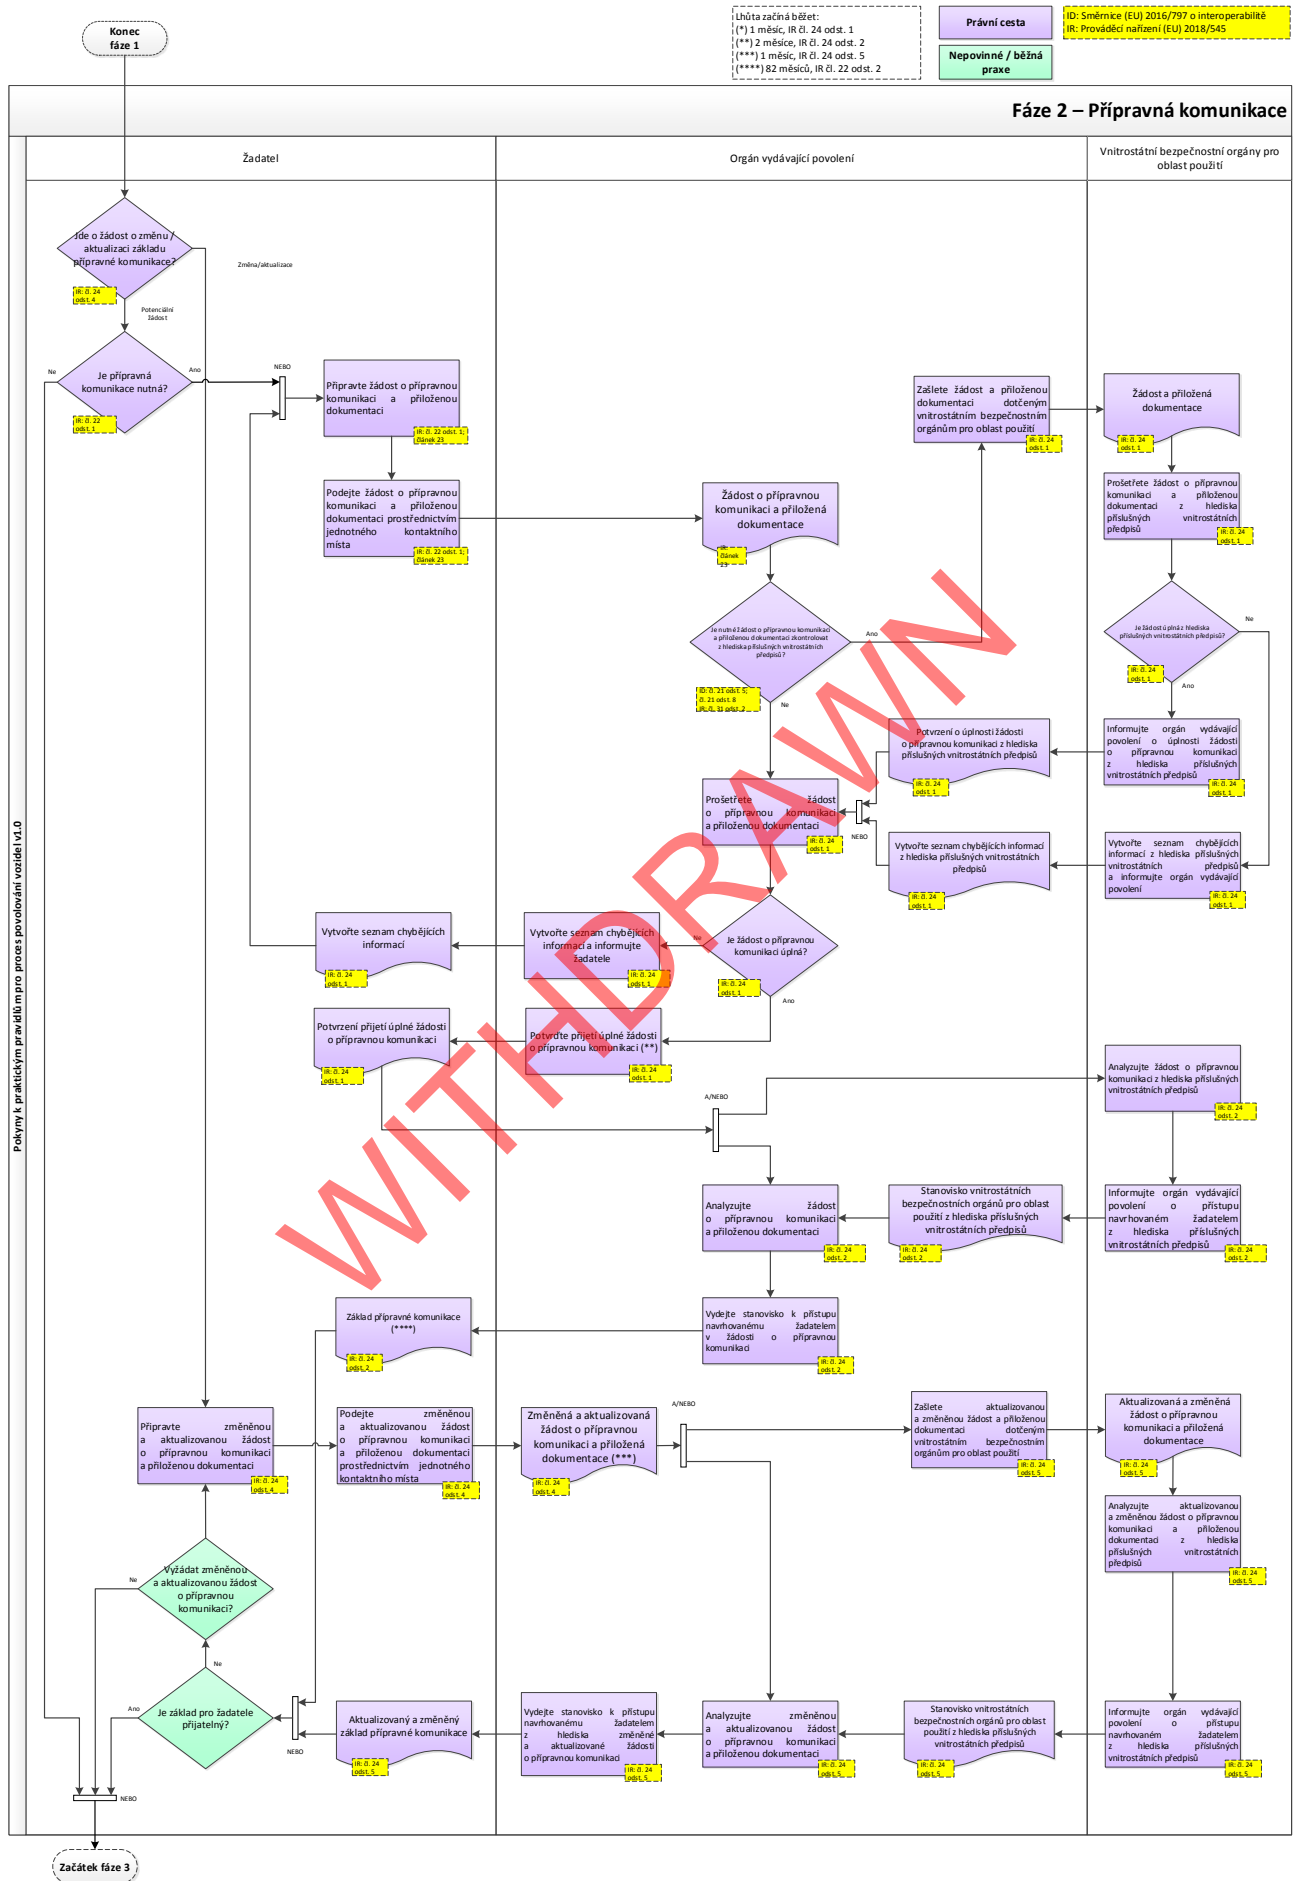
Konec fáze 1

Lhůta začíná běžet:
(*) 1 měsíc, IR čl. 24 odst. 1
(**) 2 měsíce, IR čl. 24 odst. 2
(***) 1 měsíc, IR čl. 24 odst. 5
(****) 82 měsíců, IR čl. 22 odst. 2

Právní cesta

Nepovinné / běžná praxe

ID: Směrnice (EU) 2016/797 o interoperabilitě
IR: Prováděcí nařízení (EU) 2018/545

Fáze 2 – Přípravná komunikace

Pokyny k praktickým pravidlům pro proces povolování vozidel v1.0

Žadatel

Orgán vydávající povolení

Vnitrostátní bezpečnostní orgány pro oblast použití

Jde o žádost o změnu / aktualizaci základu přípravné komunikace?
IR: čl. 24 odst. 4

Změna/aktualizace

Potenciální žádost

Ne

Je přípravná komunikace nutná?
IR: čl. 22 odst. 1

Ano

NEBO

Připravte žádost o přípravnou komunikaci a přiloženou dokumentaci
IR: čl. 22 odst. 1, článek 23

Podejte žádost o přípravnou komunikaci a přiloženou dokumentaci prostřednictvím jednotného kontaktního místa
IR: čl. 22 odst. 1, článek 23

Žádost o přípravnou komunikaci a přiložená dokumentace
IR: článek 23

Je nutné žádost o přípravnou komunikaci a přiloženou dokumentaci zkontrolovat z hlediska příslušných vnitrostátních předpisů?
ID: čl. 21 odst. 5; čl. 21 odst. 8
IR: čl. 31 odst. 2

Ano

Ne

Zašlete žádost a přiloženou dokumentaci dotčeným vnitrostátním bezpečnostním orgánům pro oblast použití
IR: čl. 24 odst. 1

Žádost a přiložená dokumentace
IR: čl. 24 odst. 1

Prošetřete žádost o přípravnou komunikaci a přiloženou dokumentaci z hlediska příslušných vnitrostátních předpisů
IR: čl. 24 odst. 1

Je žádost úplná z hlediska příslušných vnitrostátních předpisů?
IR: čl. 24 odst. 1

Ne

Ano

Informujte orgán vydávající povolení o úplnosti žádosti o přípravnou komunikaci z hlediska příslušných vnitrostátních předpisů
IR: čl. 24 odst. 1

Potvrzení o úplnosti žádosti o přípravnou komunikaci z hlediska příslušných vnitrostátních předpisů
IR: čl. 24 odst. 1

Prošetřete žádost o přípravnou komunikaci a přiloženou dokumentaci
IR: čl. 24 odst. 1

NEBO

Vytvořte seznam chybějících informací z hlediska příslušných vnitrostátních předpisů
IR: čl. 24 odst. 1

Vytvořte seznam chybějících informací z hlediska příslušných vnitrostátních předpisů a informujte orgán vydávající povolení
IR: čl. 24 odst. 1

Vytvořte seznam chybějících informací
IR: čl. 24 odst. 1

Vytvořte seznam chybějících informací a informujte žadatele
IR: čl. 24 odst. 1

Ne

Je žádost o přípravnou komunikaci úplná?
IR: čl. 24 odst. 1

Ano

Potvrzení přijetí úplné žádosti o přípravnou komunikaci
IR: čl. 24 odst. 1

Potvrďte přijetí úplné žádosti o přípravnou komunikaci (**)
IR: čl. 24 odst. 1

A/NEBO

Analyzujte žádost o přípravnou komunikaci z hlediska příslušných vnitrostátních předpisů
IR: čl. 24 odst. 2

Analyzujte žádost o přípravnou komunikaci a přiloženou dokumentaci
IR: čl. 24 odst. 2

Stanovisko vnitrostátních bezpečnostních orgánů pro oblast použití z hlediska příslušných vnitrostátních předpisů
IR: čl. 24 odst. 2

Informujte orgán vydávající povolení o přístupu navrhovaném žadatelem z hlediska příslušných vnitrostátních předpisů
IR: čl. 24 odst. 2

Základ přípravné komunikace (****)
IR: čl. 24 odst. 2

Vydejte stanovisko k přístupu navrhovanému žadatelem v žádosti o přípravnou komunikaci
IR: čl. 24 odst. 2

Připravte změněnou a aktualizovanou žádost o přípravnou komunikaci a přiloženou dokumentaci
IR: čl. 24 odst. 4

Podejte změněnou a aktualizovanou žádost o přípravnou komunikaci a přiloženou dokumentaci prostřednictvím jednotného kontaktního místa
IR: čl. 24 odst. 4

Změněná a aktualizovaná žádost o přípravnou komunikaci a přiložená dokumentace (***)
IR: čl. 24 odst. 4

A/NEBO

Zašlete aktualizovanou a změněnou žádost a přiloženou dokumentaci dotčeným vnitrostátním bezpečnostním orgánům pro oblast použití
IR: čl. 24 odst. 5

Aktualizovaná a změněná žádost o přípravnou komunikaci a přiložená dokumentace
IR: čl. 24 odst. 5

Analyzujte aktualizovanou a změněnou žádost o přípravnou komunikaci a přiloženou dokumentaci z hlediska příslušných vnitrostátních předpisů
IR: čl. 24 odst. 5

Ne

Vyžádat změněnou a aktualizovanou žádost o přípravnou komunikaci?

Ne

Ano

Je základ pro žadatele přijatelný?

NEBO

Aktualizovaný a změněný základ přípravné komunikace
IR: čl. 24 odst. 5

Vydejte stanovisko k přístupu navrhovanému žadatelem z hlediska změněné a aktualizované žádosti o přípravnou komunikaci
IR: čl. 24 odst. 5

Analyzujte změněnou a aktualizovanou žádost o přípravnou komunikaci a přiloženou dokumentaci
IR: čl. 24 odst. 5

Stanovisko vnitrostátních bezpečnostních orgánů pro oblast použití z hlediska příslušných vnitrostátních předpisů
IR: čl. 24 odst. 5

Informujte orgán vydávající povolení o přístupu navrhovaném žadatelem z hlediska příslušných vnitrostátních předpisů
IR: čl. 24 odst. 5

NEBO

Začátek fáze 3

WITHDRAWN